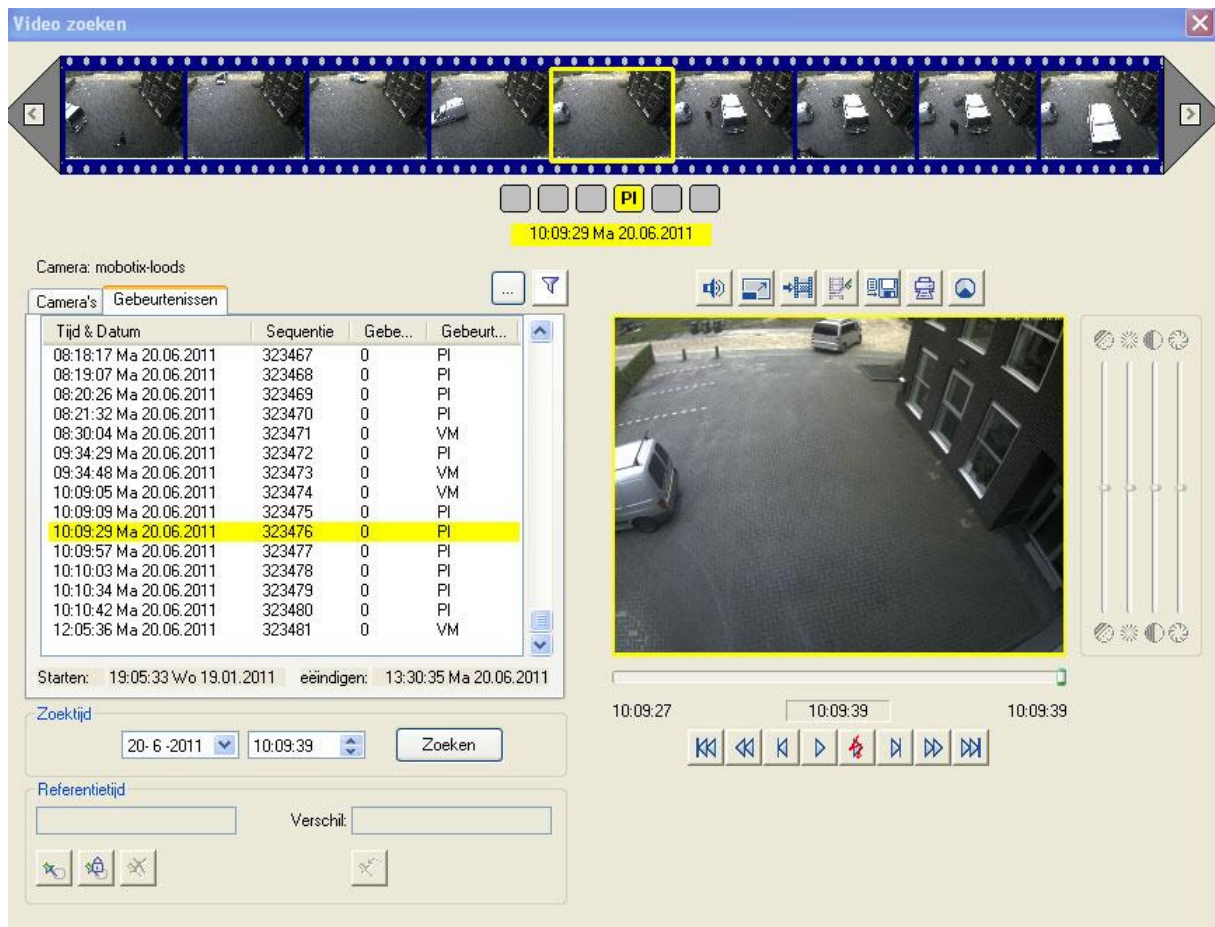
Video zoeken

PI

10:09:29 Ma 20.06.2011

Camera: mobotix-loods

...

Camera's | Gebeurtenissen

| Tijd & Datum | Sequentie | Gebe... | Gebeurt... |
|---|---|---|---|
| 08:18:17 Ma 20.06.2011 | 323467 | 0 | PI |
| 08:19:07 Ma 20.06.2011 | 323468 | 0 | PI |
| 08:20:26 Ma 20.06.2011 | 323469 | 0 | PI |
| 08:21:32 Ma 20.06.2011 | 323470 | 0 | PI |
| 08:30:04 Ma 20.06.2011 | 323471 | 0 | VM |
| 09:34:29 Ma 20.06.2011 | 323472 | 0 | PI |
| 09:34:48 Ma 20.06.2011 | 323473 | 0 | VM |
| 10:09:05 Ma 20.06.2011 | 323474 | 0 | VM |
| 10:09:09 Ma 20.06.2011 | 323475 | 0 | PI |
| 10:09:29 Ma 20.06.2011 | 323476 | 0 | PI |
| 10:09:57 Ma 20.06.2011 | 323477 | 0 | PI |
| 10:10:03 Ma 20.06.2011 | 323478 | 0 | PI |
| 10:10:34 Ma 20.06.2011 | 323479 | 0 | PI |
| 10:10:42 Ma 20.06.2011 | 323480 | 0 | PI |
| 12:05:36 Ma 20.06.2011 | 323481 | 0 | VM |

Starten: 19:05:33 Wo 19.01.2011 eeindigen: 13:30:35 Ma 20.06.2011

Zoektijd

20- 6 -2011 10:09:39 Zoeken

Referentietijd

Verschil:

10:09:27 10:09:39 10:09:39